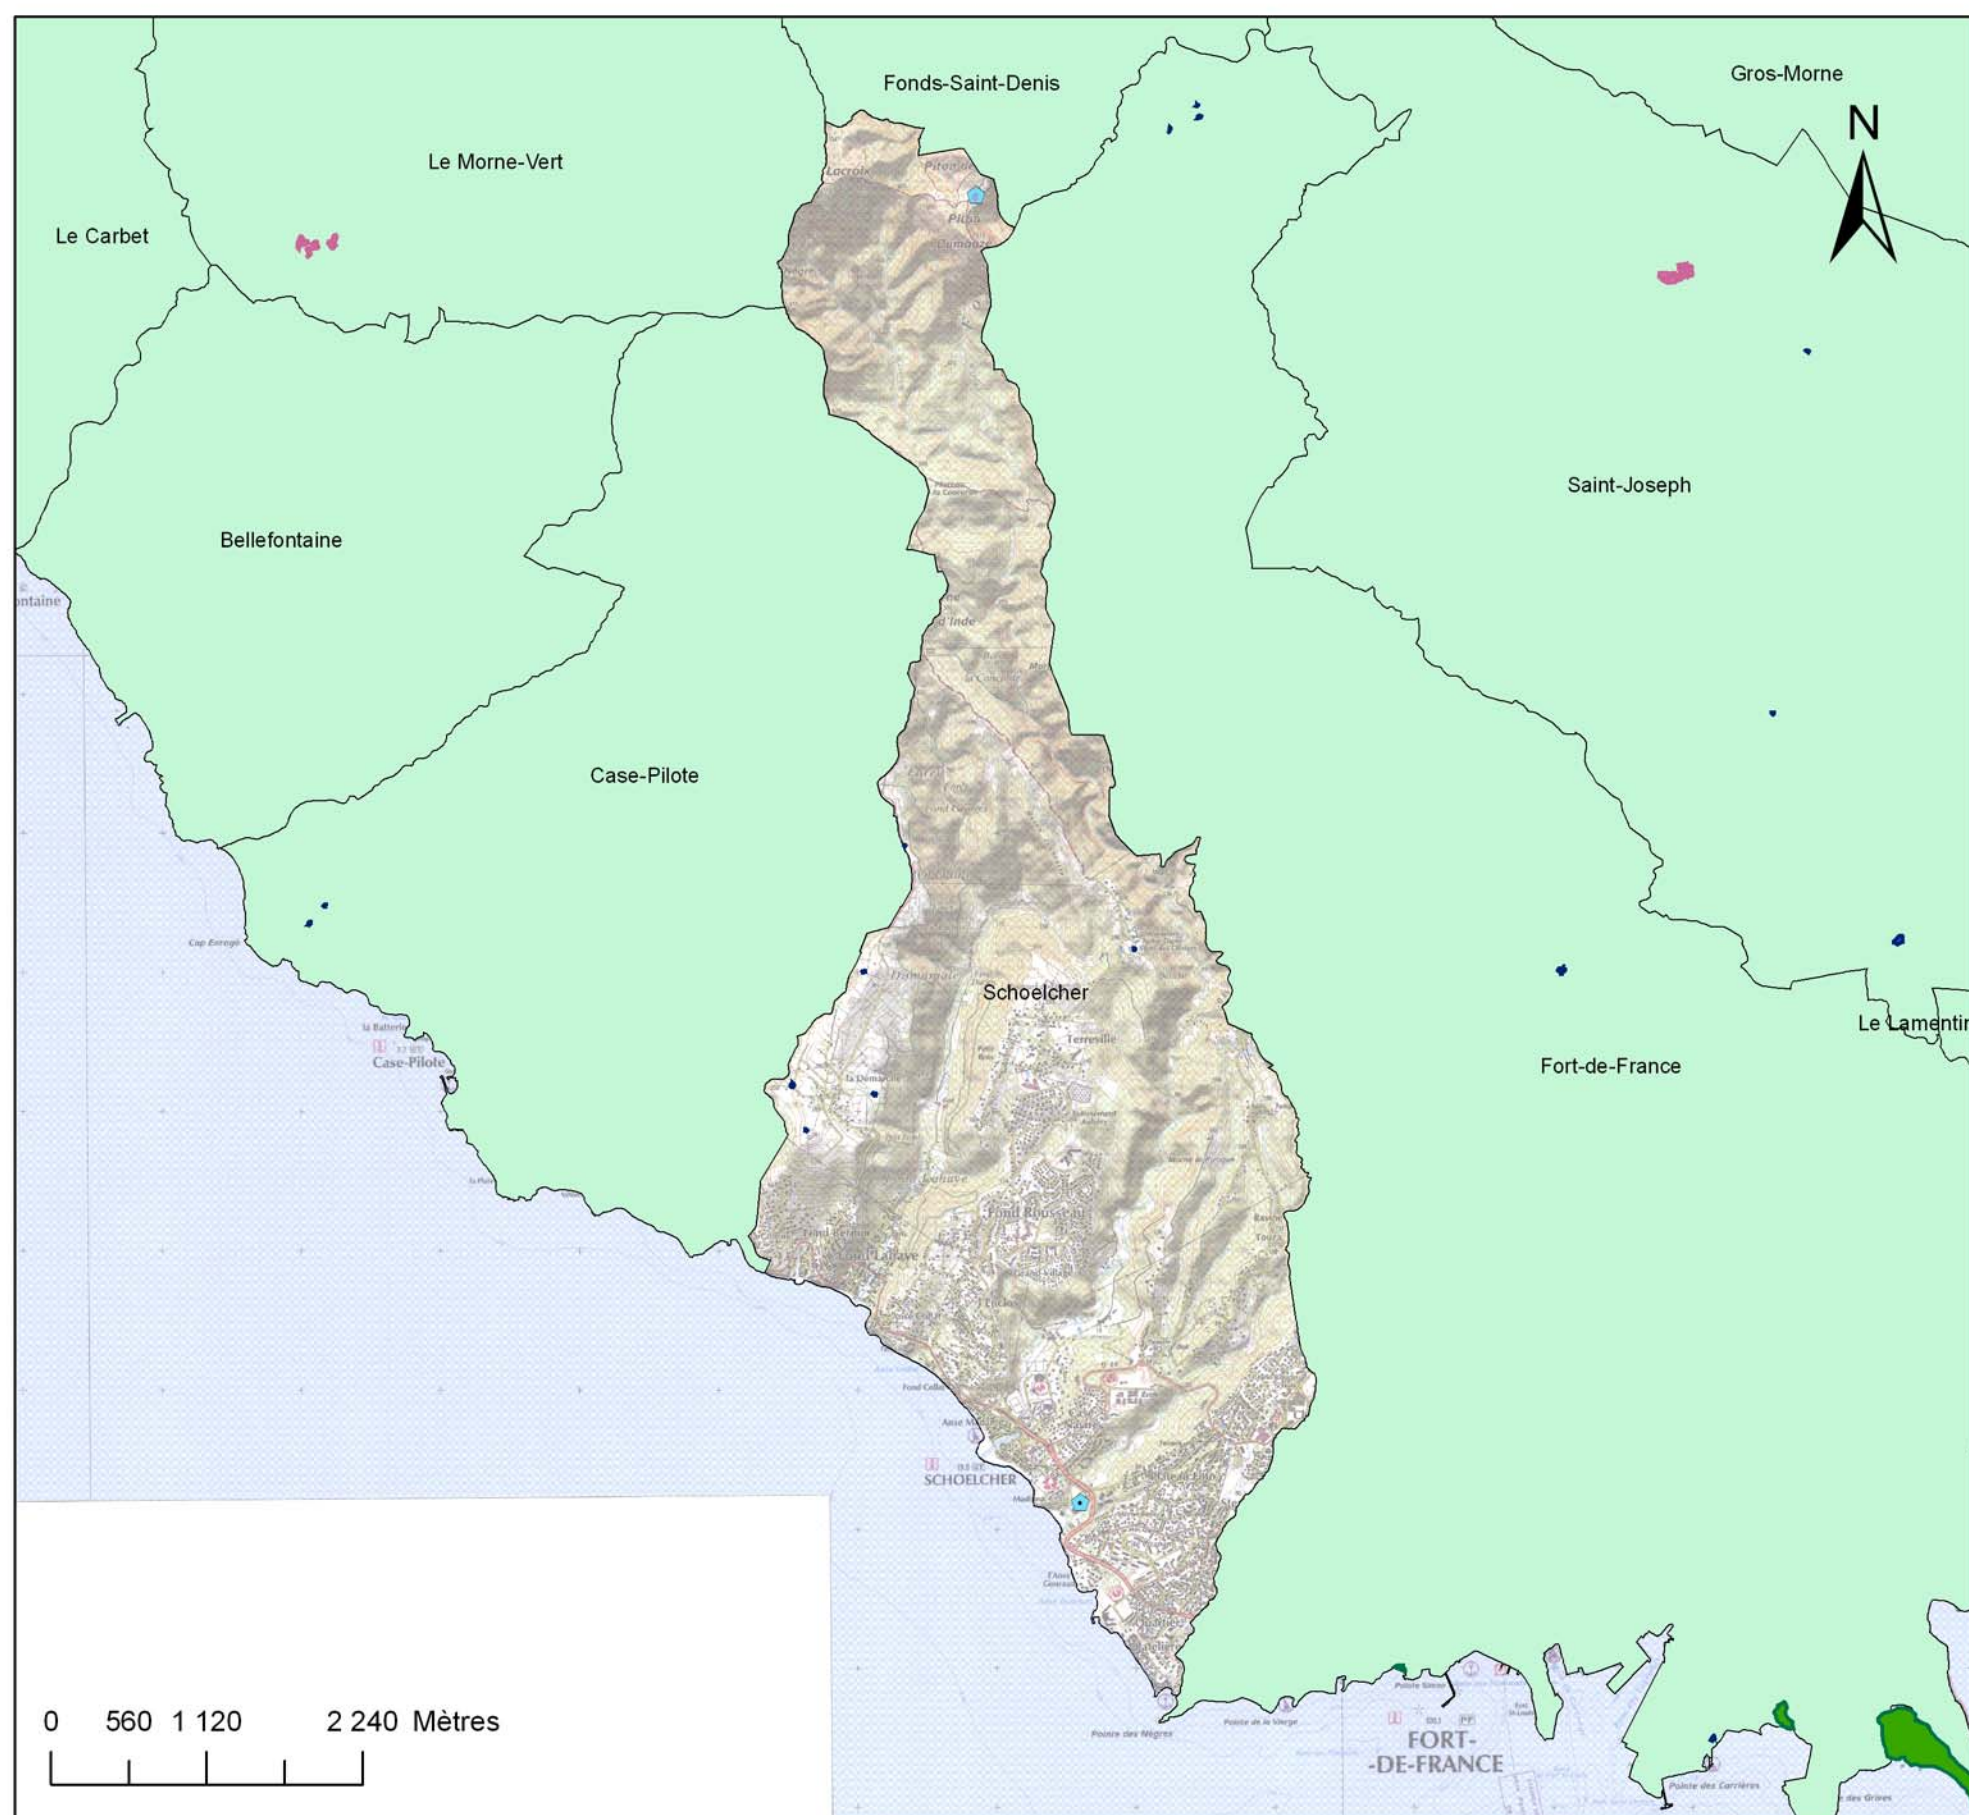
Fonds-Saint-Denis

Gros-Morne

N

Le Morne-Vert

Le Carbet

Saint-Joseph

Bellefontaine

ntaine

Case-Pilote

Schoelcher

Le Lamentin

Fort-de-France

Case-Pilote

Fond Rousseau

SCHOELCHER

FORT-
-DE-FRANCE

0 560 1 120 2 240 Mètres